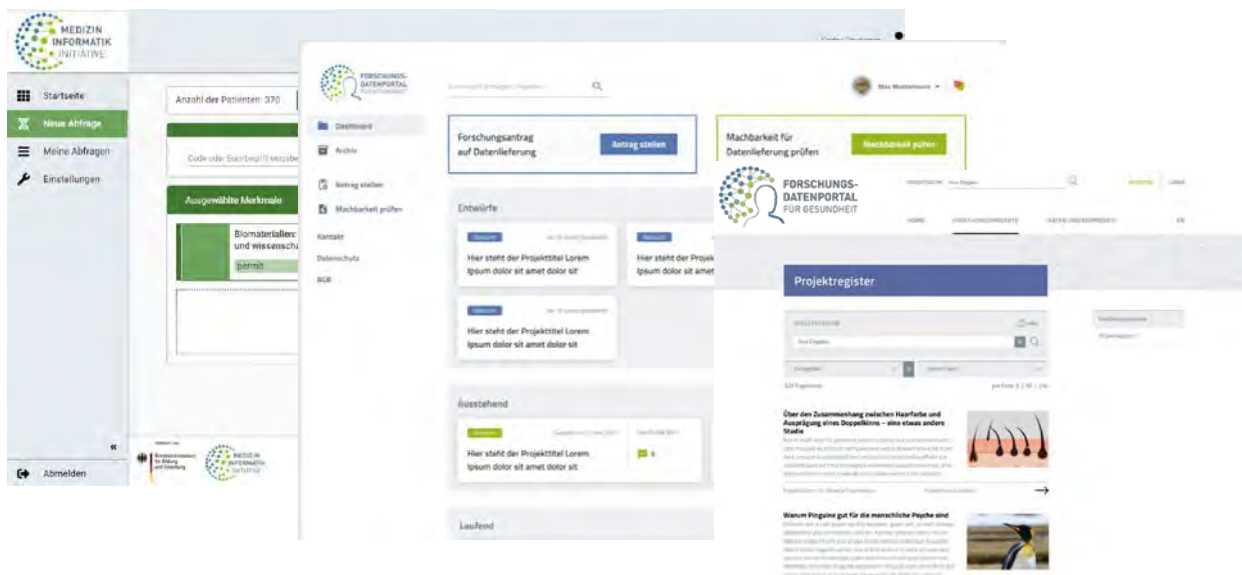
MEDIZIN INFORMATIK INITIATIVE

Startseite
Neue Abfrage
Meine Abfragen
Einstellungen

Anzahl der Patienten: 370

Code oder Suchbegriff eingeben

Ausgewählte Merkmale

Biomaterialien und wissensch
permit

Abmelden

MEDIZIN INFORMATIK INITIATIVE

FORSCHUNGS-DATENPORTAL FÜR GESUNDHEIT

Max Mustermann

Dashboard
Archiv
Antrag stellen
Machbarkeit prüfen
Kontakt
Datenschutz
AGB

Forschungsantrag auf Datenlieferung
Antrag stellen

Machbarkeit für Datenlieferung prüfen
Machbarkeit prüfen

Entwürfe

Hier steht der Projekttitel Lorem Ipsum dolor sit amet dolor sit

Hier steht der Projekt Ipsum dolor sit amet

Hier steht der Projekttitel Lorem Ipsum dolor sit amet dolor sit

Ausstehend

Hier steht der Projekttitel Lorem Ipsum dolor sit amet dolor sit

Laufend

FORSCHUNGS-DATENPORTAL FÜR GESUNDHEIT

Projektregister

Über den Zusammenhang zwischen Haarfarbe und Ausprägung eines Doppelkinns – eine etwas andere Studie

Warum Pinguine gut für die menschliche Psyche sind